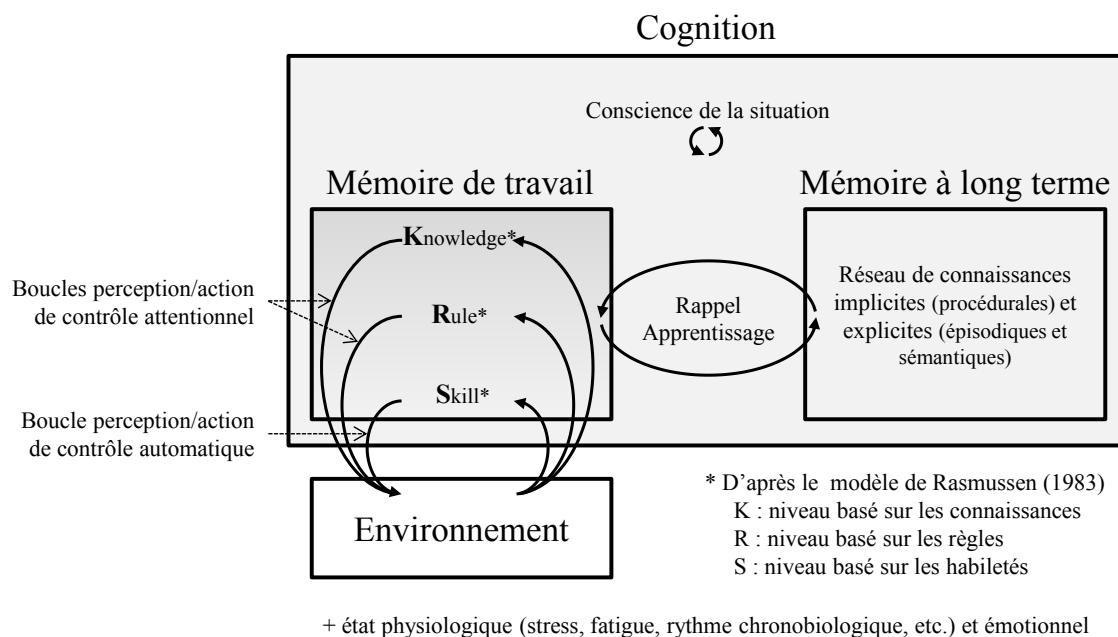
Cognition

Conscience de la situation

Mémoire de travail

Mémoire à long terme

Knowledge*

Rule*

Skill*

Boucles perception/action de contrôle attentionnel

Boucle perception/action de contrôle automatique

Rappel Apprentissage

Réseau de connaissances implicites (procédurales) et explicites (épisodiques et sémantiques)

Environnement

* D'après le modèle de Rasmussen (1983)
K : niveau basé sur les connaissances
R : niveau basé sur les règles
S : niveau basé sur les habiletés

+ état physiologique (stress, fatigue, rythme chronobiologique, etc.) et émotionnel